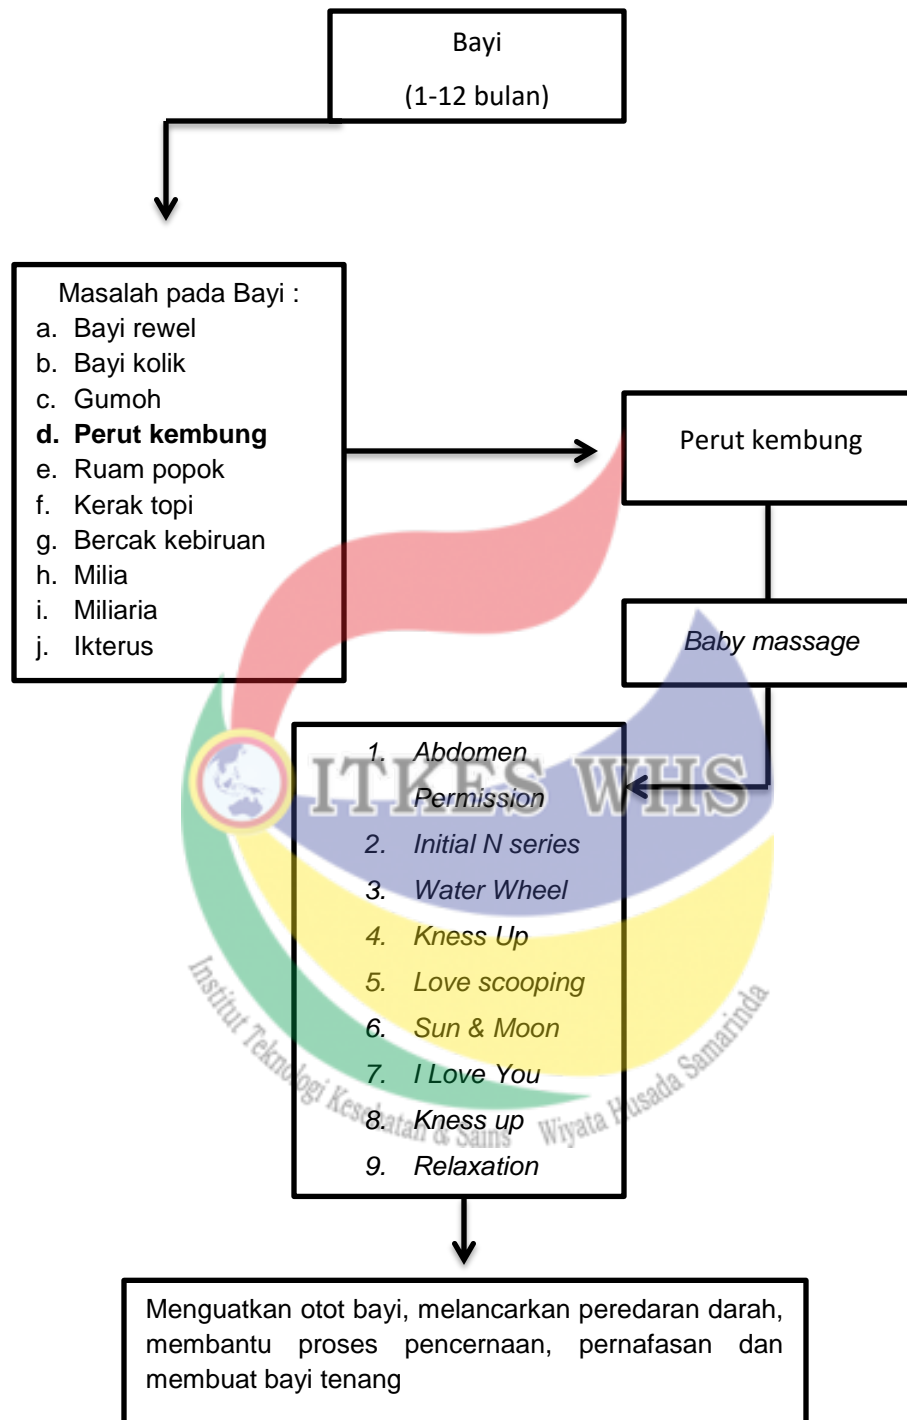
Bayi

(1-12 bulan)

Masalah pada Bayi :
a. Bayi rewel
b. Bayi kolik
c. Gumoh
**d. Perut kembung**
e. Ruam popok
f. Kerak topi
g. Bercak kebiruan
h. Milia
i. Miliaria
j. Ikterus

Perut kembung

*Baby massage*

*1. Abdomen Permission*
*2. Initial N series*
*3. Water Wheel*
*4. Kness Up*
*5. Love scooping*
*6. Sun & Moon*
*7. I Love You*
*8. Kness up*
*9. Relaxation*

ITKES WHS

Institut Teknologi Kesehatan & Sains Wiyata Husada Samarinda

Menguatkan otot bayi, melancarkan peredaran darah, membantu proses pencernaan, pernafasan dan membuat bayi tenang